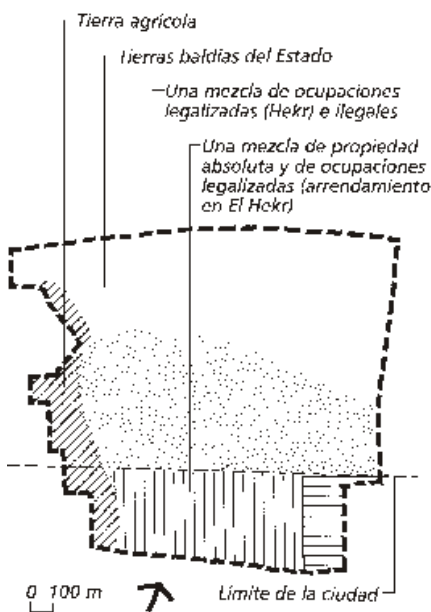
Tierra agrícola

Tierras baldías del Estado

Una mezcla de ocupaciones legalizadas (Hekr) e ilegales

Una mezcla de propiedad absoluta y de ocupaciones legalizadas (arrendamiento en El Hekr)

0 100 m

Límite de la ciudad